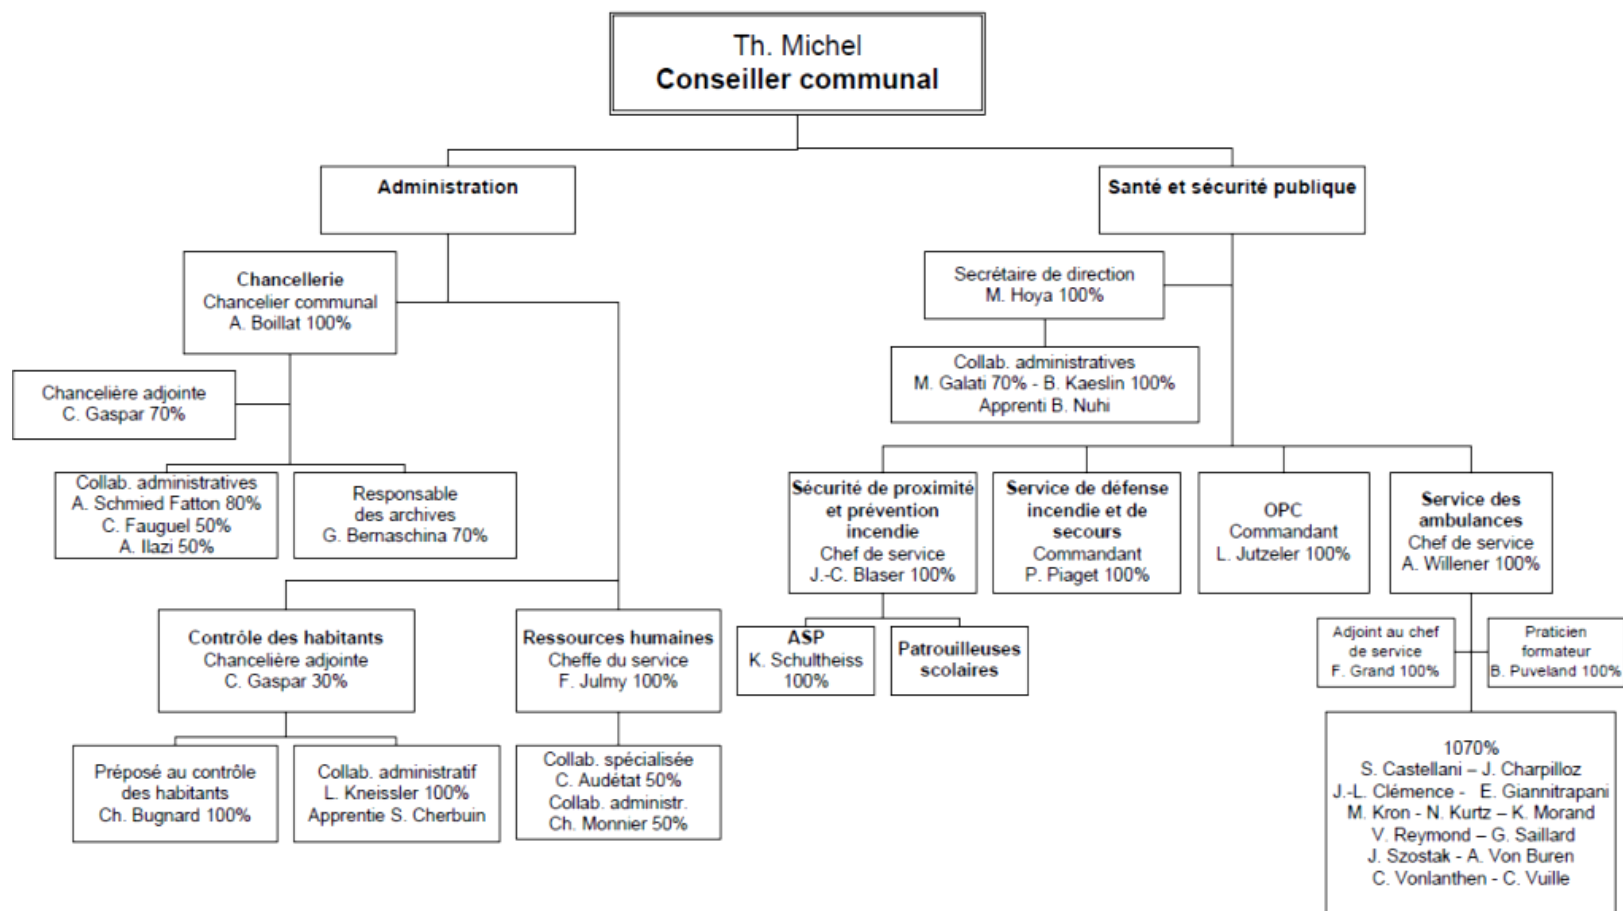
Th. Michel
Conseiller communal

Administration

Santé et sécurité publique

Chancellerie
Chancelier communal
A. Boillat 100%

Chancelière adjointe
C. Gaspar 70%

Collab. administratives
A. Schmied Fatton 80%
C. Fauguel 50%
A. Ilazi 50%

Responsable
des archives
G. Bernaschina 70%

Contrôle des habitants
Chancelière adjointe
C. Gaspar 30%

Ressources humaines
Cheffe du service
F. Julmy 100%

Préposé au contrôle
des habitants
Ch. Bugnard 100%

Collab. administratif
L. Kneissler 100%
Apprentie S. Cherbuin

Collab. spécialisée
C. Audétat 50%
Collab. administr.
Ch. Monnier 50%

Secrétaire de direction
M. Hoya 100%

Collab. administratives
M. Galati 70% - B. Kaeslin 100%
Apprenti B. Nuhi

Sécurité de proximité
et prévention
incendie
Chef de service
J.-C. Blaser 100%

Service de défense
incendie et de
secours
Commandant
P. Piaget 100%

OPC
Commandant
L. Jutzeler 100%

Service des
ambulances
Chef de service
A. Willener 100%

ASP
K. Schultheiss
100%

Patrouilleuses
scolaires

Adjoint au chef
de service
F. Grand 100%

Praticien
formateur
B. Puveland 100%

1070%
S. Castellani – J. Charpilloz
J.-L. Clémence - E. Giannitrapani
M. Kron - N. Kurtz – K. Morand
V. Reymond – G. Saillard
J. Szostak - A. Von Buren
C. Vonlanthen - C. Vuille